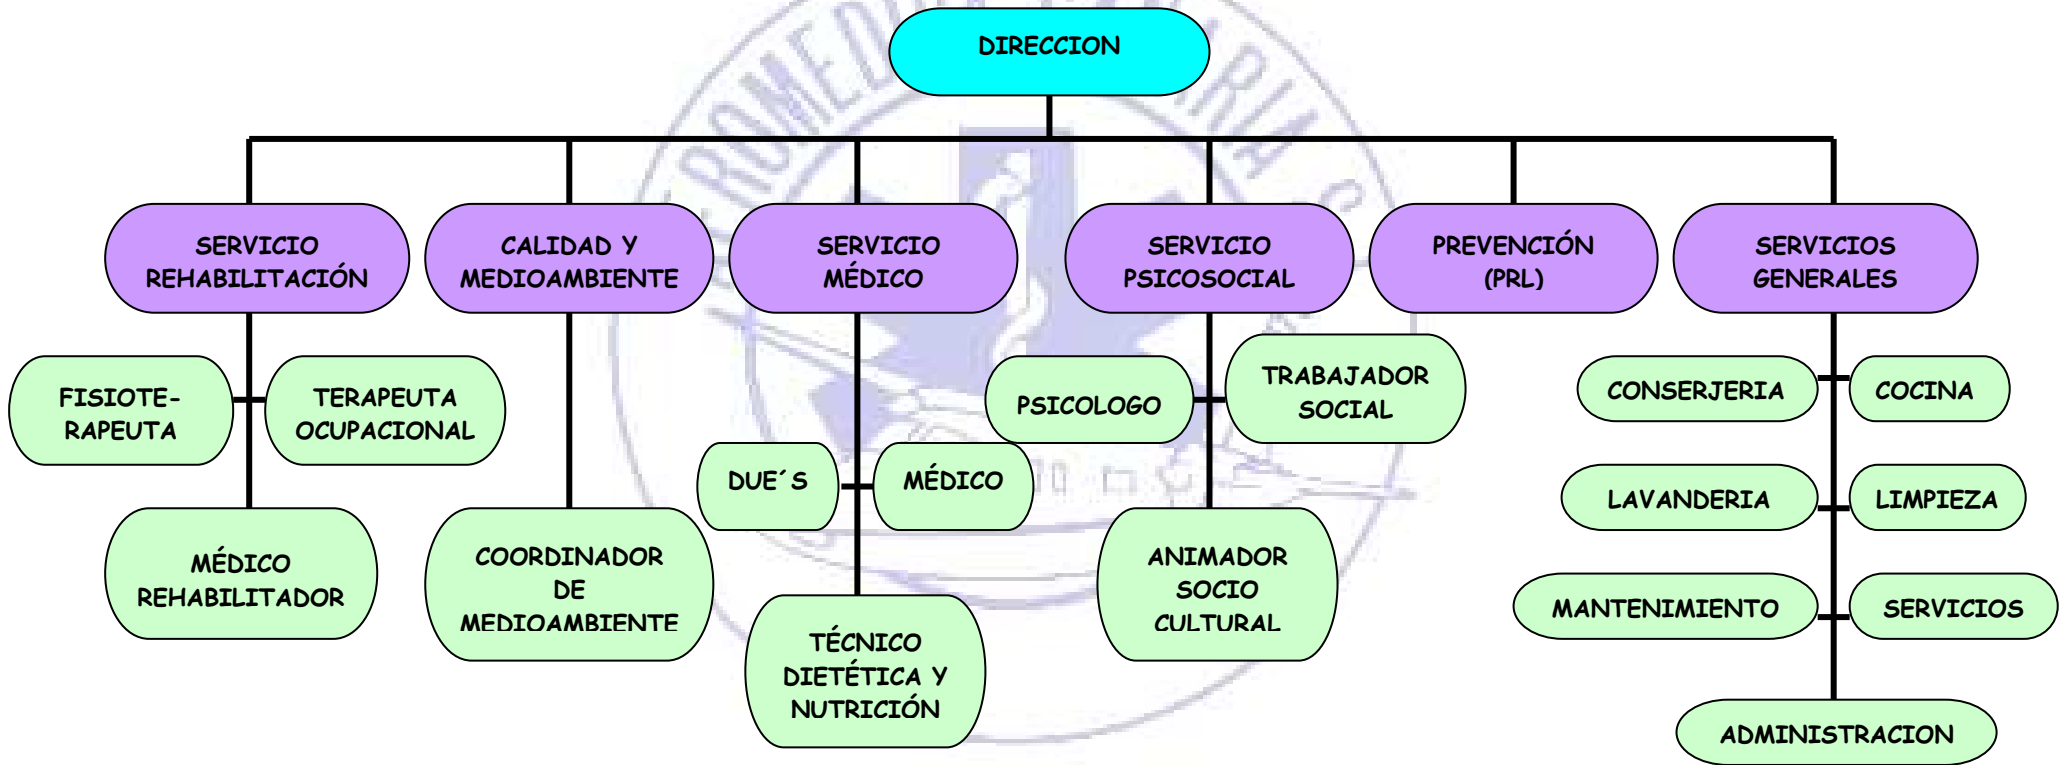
DIRECCION

SERVICIO REHABILITACIÓN

CALIDAD Y MEDIOAMBIENTE

SERVICIO MÉDICO

SERVICIO PSICOSOCIAL

PREVENCIÓN (PRL)

SERVICIOS GENERALES

FISIOTERAPEUTA

TERAPEUTA OCUPACIONAL

MÉDICO REHABILITADOR

COORDINADOR DE MEDIOAMBIENTE

DUE´S

MÉDICO

TÉCNICO DIETÉTICA Y NUTRICIÓN

PSICOLOGO

TRABAJADOR SOCIAL

ANIMADOR SOCIO CULTURAL

CONSERJERIA

COCINA

LAVANDERIA

LIMPIEZA

MANTENIMIENTO

SERVICIOS

ADMINISTRACION